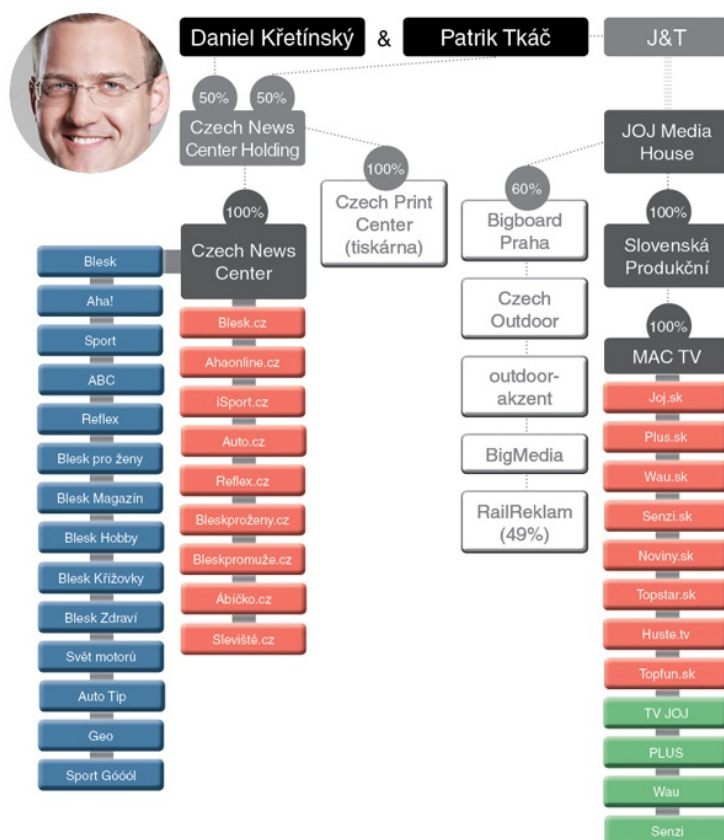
Daniel Křetínský & Patrik Tkáč

J&T

50% 50%

Czech News Center Holding

100%

Czech Print Center (tiskárna)

JOJ Media House

60%

Bigboard Praha

100%

Slovenská Produkční

100%

Czech News Center

Czech Outdoor

100%

MAC TV

outdoor-akzent

BigMedia

RailReklam (49%)

Blesk
Aha!
Sport
ABC
Reflex
Blesk pro ženy
Blesk Magazín
Blesk Hobby
Blesk Křížovky
Blesk Zdraví
Svět motorů
Auto Tip
Geo
Sport Góóól

Blesk.cz
Ahaonline.cz
iSport.cz
Auto.cz
Reflex.cz
Bleskproženy.cz
Bleskpromuže.cz
Ábíčko.cz
Sleviště.cz

Joj.sk
Plus.sk
Wau.sk
Senzi.sk
Noviny.sk
Topstar.sk
Huste.tv
Topfun.sk
TV JOJ
PLUS
Wau
Senzi